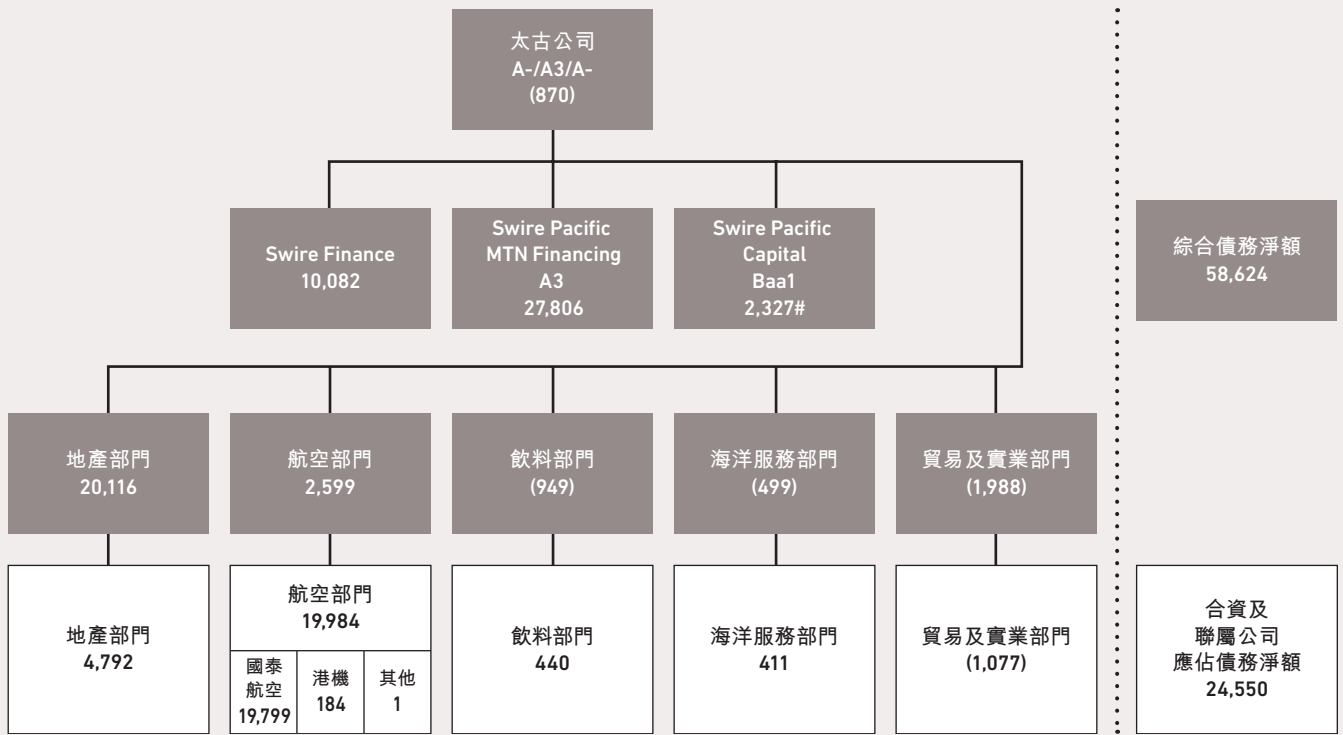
太古公司
A-/A3/A-
(870)

Swire Finance
10,082

Swire Pacific
MTN Financing
A3
27,806

Swire Pacific
Capital
Baa1
2,327#

綜合債務淨額
58,624

地產部門
20,116

航空部門
2,599

飲料部門
(949)

海洋服務部門
(499)

貿易及實業部門
(1,988)

地產部門
4,792

航空部門
19,984

| 國泰航空 19,799 | 港機 184 | 其他 1 |
|---|---|---|

飲料部門
440

海洋服務部門
411

貿易及實業部門
(1,077)

合資及
聯屬公司
應佔債務淨額
24,550